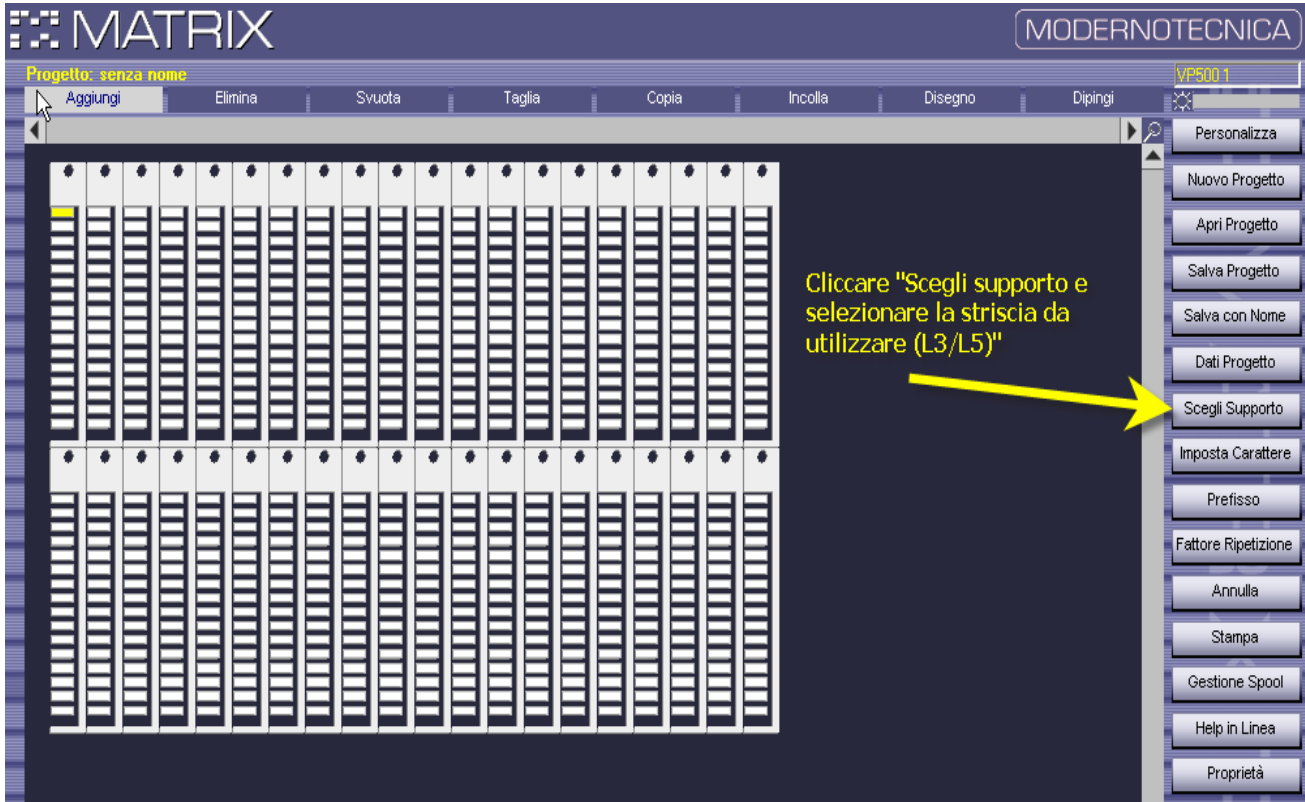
MATRIX

MODERNOTECNICA

Progetto: senza nome

VP5001

Aggiungi Elimina Svuota Taglia Copia Incolla Disegno Dipingi

Personalizza

Nuovo Progetto

Apri Progetto

Salva Progetto

Salva con Nome

Dati Progetto

Scegli Supporto

Imposta Carattere

Prefisso

Fattore Ripetizione

Annulla

Stampa

Gestione Spool

Help in Linea

Proprietà

Cliccare "Scegli supporto e selezionare la striscia da utilizzare (L3/L5)"